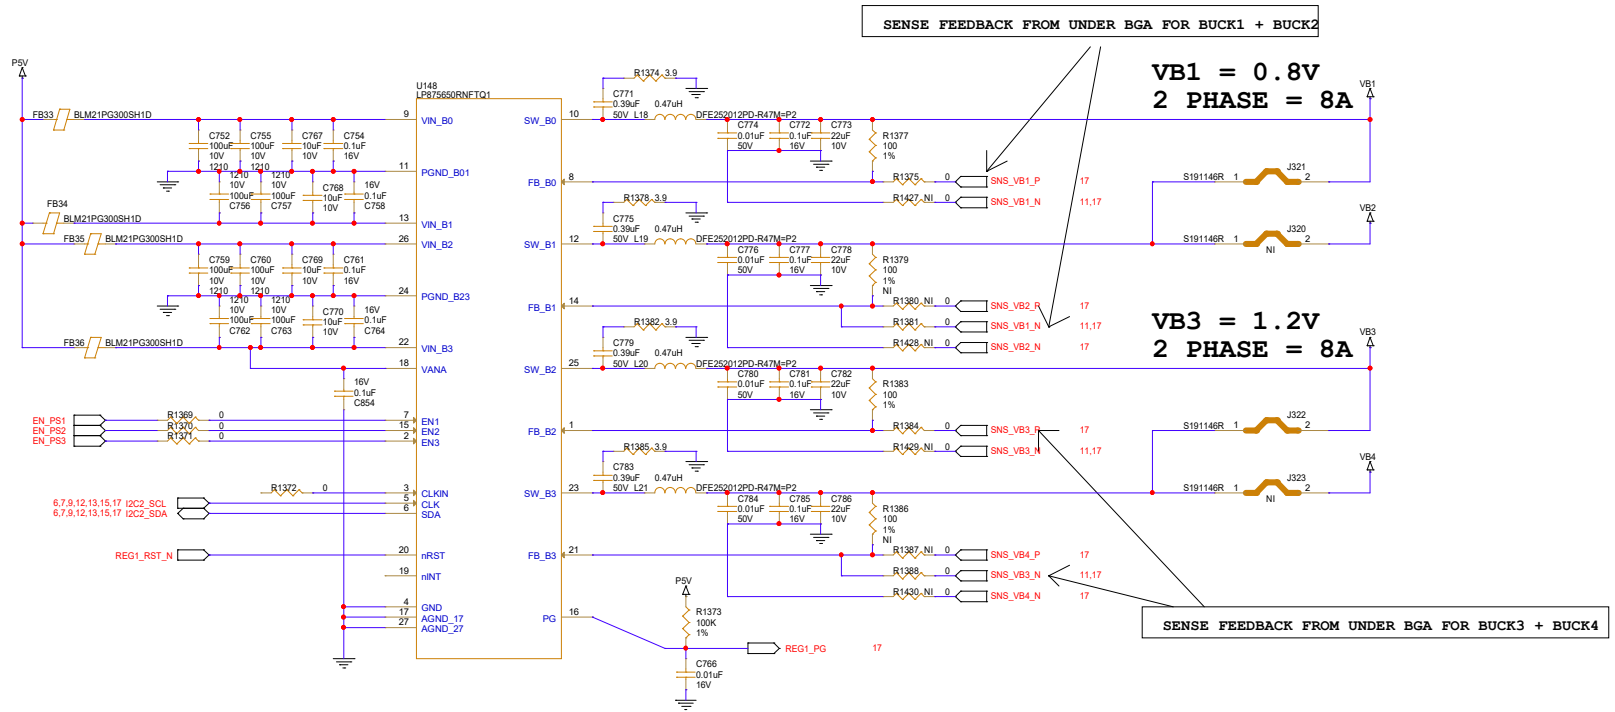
SENSE FEEDBACK FROM UNDER BGA FOR BUCK1 + BUCK2

VB1 = 0.8V
2 PHASE = 8A

VB3 = 1.2V
2 PHASE = 8A

SENSE FEEDBACK FROM UNDER BGA FOR BUCK3 + BUCK4

P5V

U148
LP875650RNFTQ1

FB33 BLM21PG300SH1D
FB34 BLM21PG300SH1D
FB35 BLM21PG300SH1D
FB36 BLM21PG300SH1D

C752 100uF 10V 1210
C755 100uF 10V 1210
C767 10uF 10V
C754 0.1uF 16V
C756 100uF 10V 1210
C757 100uF 10V 1210
C768 10uF 10V
C758 0.1uF 16V
C759 100uF 10V 1210
C760 100uF 10V 1210
C769 10uF 10V
C761 0.1uF 16V
C762 100uF 10V 1210
C763 100uF 10V 1210
C770 10uF 10V
C764 0.1uF 16V
C854 0.1uF 16V

9 VIN_B0
11 PGND_B01
13 VIN_B1
26 VIN_B2
24 PGND_B23
22 VIN_B3
18 VANA
7 EN1
15 EN2
2 EN3
3 CLKIN
5 CLK
6 SDA
20 nRST
19 nINT
4 GND
17 AGND_17
27 AGND_27

10 SW_B0
8 FB_B0
12 SW_B1
14 FB_B1
25 SW_B2
1 FB_B2
23 SW_B3
21 FB_B3
16 PG

EN_PS1
EN_PS2
EN_PS3
R1369 0
R1370 0
R1371 0
R1372 0
6,7,9,12,13,15,17 I2C2_SCL
6,7,9,12,13,15,17 I2C2_SDA
REG1_RST_N

R1374 3.9
C771 0.39uF 50V
L18 0.47uH
DFE252012PD-R47M=P2
C774 0.01uF 50V
C772 0.1uF 16V
C773 22uF 10V
R1377 100 1%
R1375 0 SNS_VB1_P 17
R1427 NI 0 SNS_VB1_N 11,17

R1378 3.9
C775 0.39uF 50V
L19 0.47uH
DFE252012PD-R47M=P2
C776 0.01uF 50V
C777 0.1uF 16V
C778 22uF 10V
R1379 100 1% NI
R1380 NI 0 SNS_VB2_P 17
R1381 0 SNS_VB1_N 11,17
R1428 NI 0 SNS_VB2_N 17

R1382 3.9
C779 0.39uF 50V
L20 0.47uH
DFE252012PD-R47M=P2
C780 0.01uF 50V
C781 0.1uF 16V
C782 22uF 10V
R1383 100 1%
R1384 0 SNS_VB3_P 17
R1429 NI 0 SNS_VB3_N 11,17

R1385 3.9
C783 0.39uF 50V
L21 0.47uH
DFE252012PD-R47M=P2
C784 0.01uF 50V
C785 0.1uF 16V
C786 22uF 10V
R1386 100 1% NI
R1387 NI 0 SNS_VB4_P 17
R1388 0 SNS_VB3_N 11,17
R1430 NI 0 SNS_VB4_N 17

P5V
R1373 100K 1%
REG1_PG 17
C766 0.01uF 16V

VB1
S191146R 1 J321 2
VB2
S191146R 1 J320 2 NI
VB3
S191146R 1 J322 2
VB4
S191146R 1 J323 2 NI